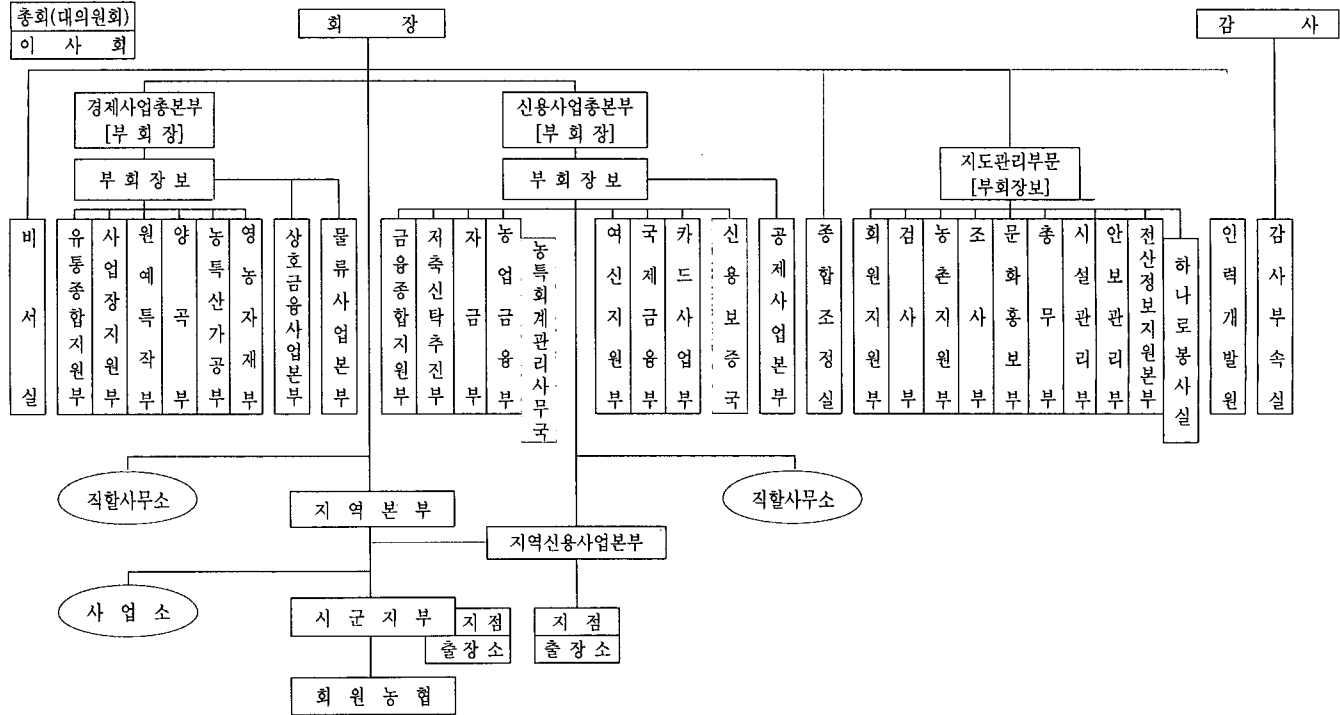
총회(대의원회)
이 사 회

회 장

감 사

경제사업총본부
[부 회 장]

부회장보

신용사업총본부
[부 회 장]

부회장보

지도관리부문
[부회장보]

비서실

유통종합지원부

사업장지원부

원예특작부

양곡부

농특산가공부

영농자재부

상호금융사업본부

물류사업본부

금융종합지원부

저축신탁추진부

자금부

농업금융부

농특회계관리사무국

여신지원부

국제금융부

카드사업부

신용보증국

공제사업본부

종합조정실

회원지원부

검사부

농촌지원부

조사부

문화홍보부

총무부

시설관리부

안보관리부

전산정보지원본부

하나로봉사실

인력개발원

감사부속실

직할사무소

지역본부

직할사무소

지역신용사업본부

사업소

시군지부

지점

출장소

지점

출장소

회원농협